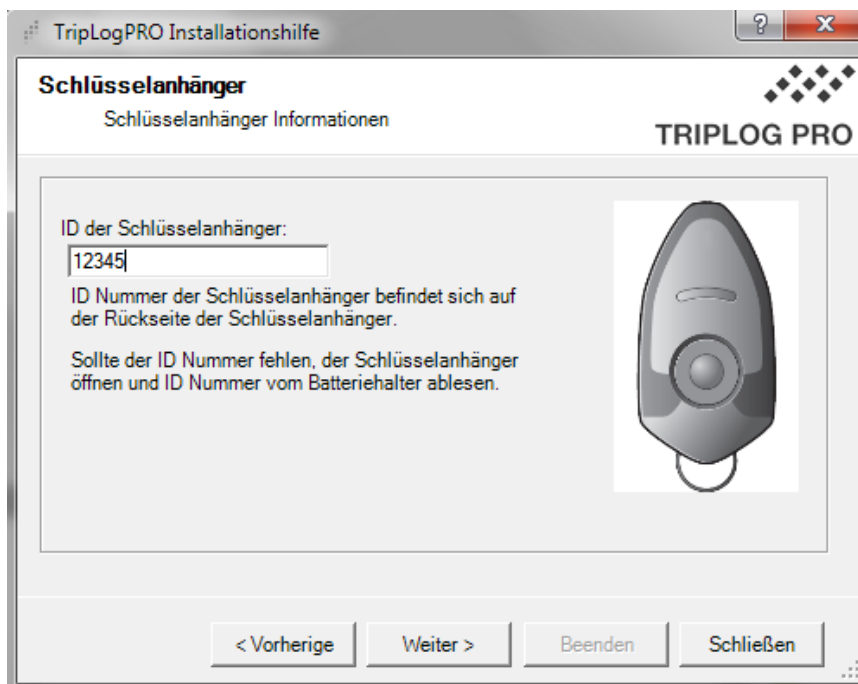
TripLogPRO Installationshilfe

?

X

Schlüsselanhänger

Schlüsselanhänger Informationen

TRIPLOG PRO

ID der Schlüsselanhänger:

12345

ID Nummer der Schlüsselanhänger befindet sich auf der Rückseite der Schlüsselanhänger.

Sollte der ID Nummer fehlen, der Schlüsselanhänger öffnen und ID Nummer vom Batteriehalter ablesen.

< Vorherige

Weiter >

Beenden

Schließen